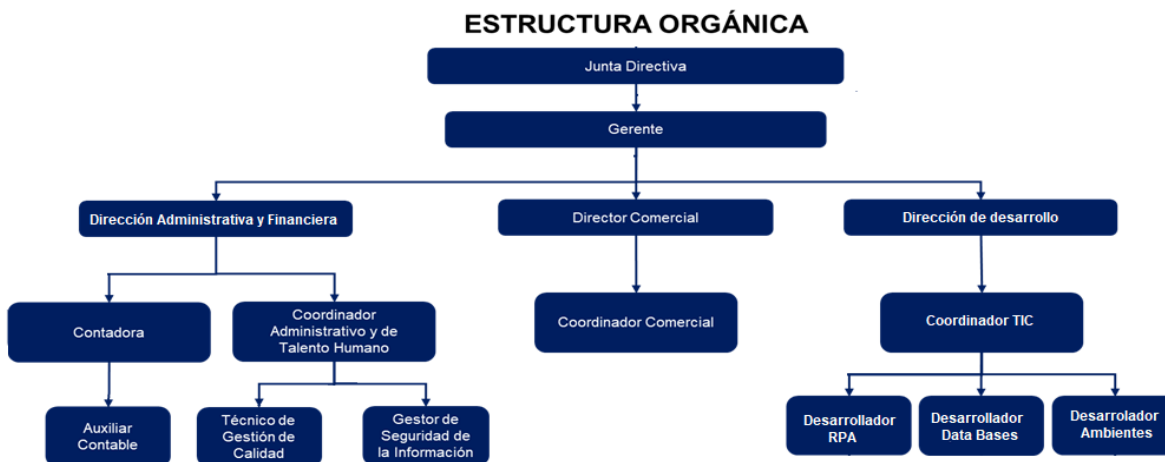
ESTRUCTURA ORGÁNICA

Junta Directiva

Gerente

Dirección Administrativa y Financiera

Director Comercial

Dirección de desarrollo

Contadora

Coordinador Administrativo y de Talento Humano

Coordinador Comercial

Coordinador TIC

Auxiliar Contable

Técnico de Gestión de Calidad

Gestor de Seguridad de la Información

Desarrollador RPA

Desarrollador Data Bases

Desarrolador Ambientes